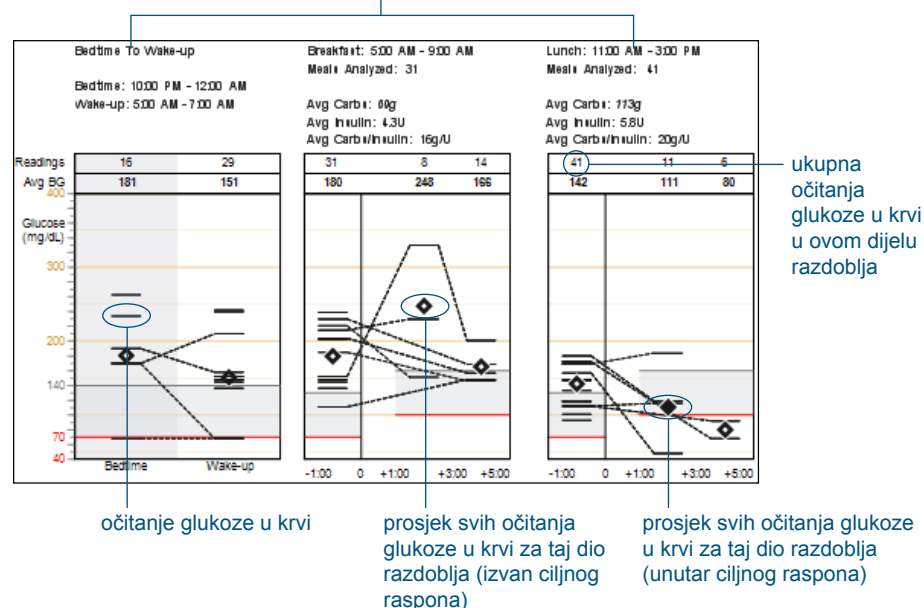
Bedtime To Wake-up

Bedtime: 10:00 PM - 12:00 AM
Wake-up: 5:00 AM - 7:00 AM

Breakfast: 5:00 AM - 9:00 AM
Meals Analyzed: 31

Avg Carbs: 69g
Avg Insulin: 4.3U
Avg Carbs/Insulin: 16g/U

Lunch: 11:00 AM - 3:00 PM
Meals Analyzed: 41

Avg Carbs: 113g
Avg Insulin: 5.8U
Avg Carbs/Insulin: 20g/U

| Readings | 16 | 29 | 31 | 8 | 14 | 41 | 11 | 6 |
|---|---|---|---|---|---|---|---|---|
| Avg BG | 181 | 151 | 180 | 248 | 166 | 142 | 111 | 80 |

Glucose (mg/dL)

400
300
200
140
70
40

Bedtime
Wake-up

-1:00 0 +1:00 +3:00 +5:00

-1:00 0 +1:00 +3:00 +5:00

ukupna očitanja glukoze u krvi u ovom dijelu razdoblja

očitanje glukoze u krvi

prosjek svih očitanja glukoze u krvi za taj dio razdoblja (izvan ciljnog raspona)

prosjek svih očitanja glukoze u krvi za taj dio razdoblja (unutar ciljnog raspona)